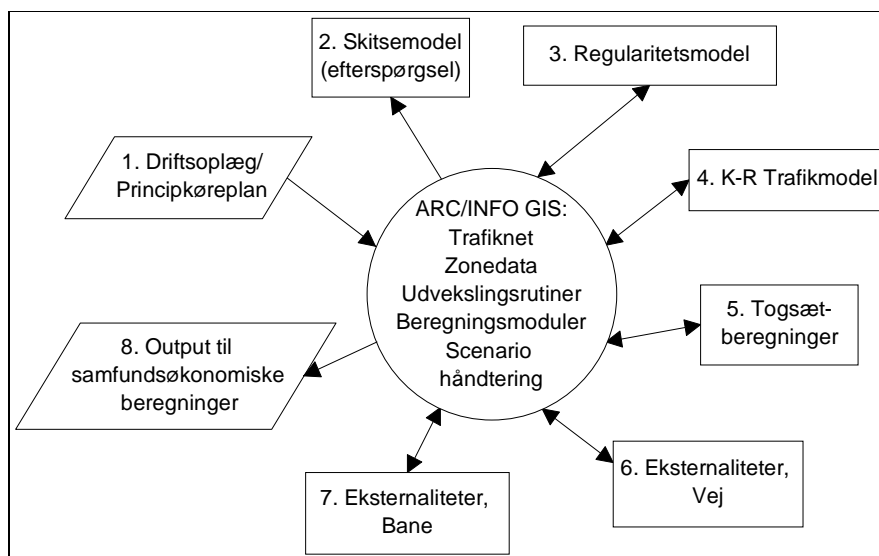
2. Skitsemodel (efterspørgsel)

3. Regularitetsmodel

1. Driftsoplæg/ Principkøreplan

4. K-R Trafikmodel

ARC/INFO GIS:
Trafiknet
Zonedata
Udvekslingsrutiner
Beregningsmoduler
Scenario
håndtering

5. Togsæt-beregninger

8. Output til samfundsøkonomiske beregninger

6. Eksternaliteter, Vej

7. Eksternaliteter, Bane